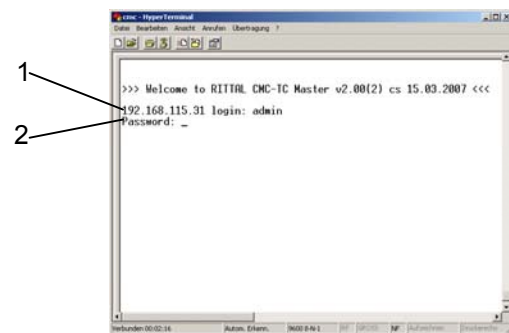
cmc - HyperTerminal
Datei Bearbeiten Ansicht Anrufen Übertragung ?

1
2

>>> Welcome to RITTAL CMC-TC Master v2.00(2) cs 15.03.2007 <<<

192.168.115.31 login: admin
Password: _

Verbunden 00:02:16 Autom. Erkenn. 9600 8-N-1 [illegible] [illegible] NF Aufzeichnen Druckerecho